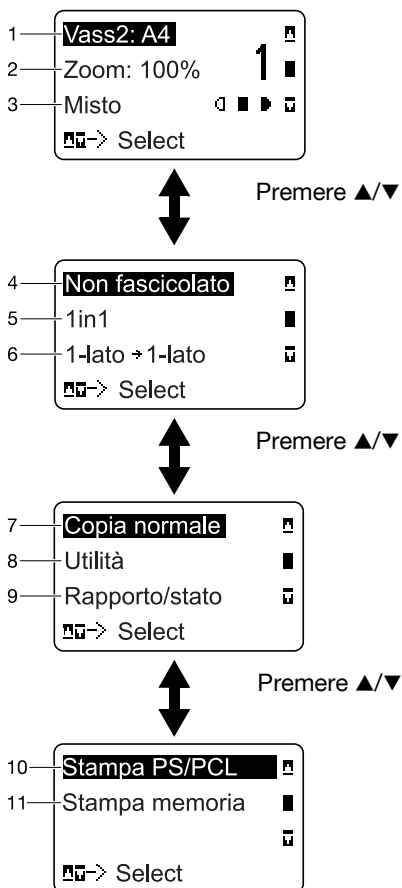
1 Vass2: A4
2 Zoom: 100%
3 Misto
1
Select

Premere ▲/▼

4 Non fascicolato
5 1in1
6 1-lato → 1-lato
Select

Premere ▲/▼

7 Copia normale
8 Utilità
9 Rapporto/stato
Select

Premere ▲/▼

10 Stampa PS/PCL
11 Stampa memoria
Select